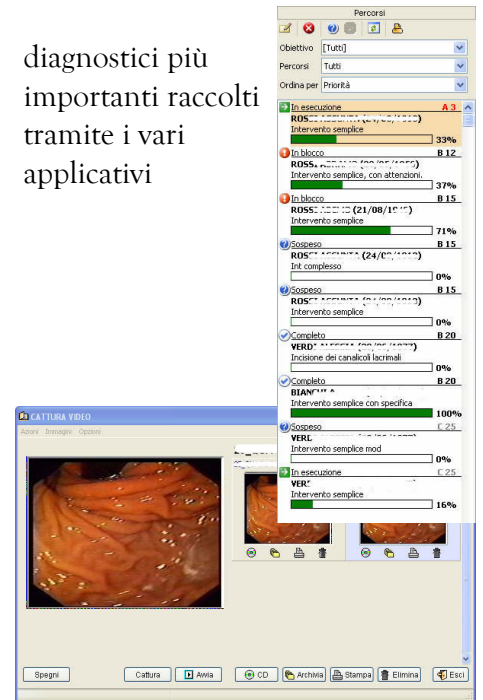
diagnostici più importanti raccolti tramite i vari applicativi

Percorsi

Obiettivo [Tutti]

Percorsi Tutti

Ordina per Priorità

In esecuzione A 3
ROSS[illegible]
Intervento semplice
33%

In blocco B 12
ROSS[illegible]
Intervento semplice, con attenzioni.
37%

In blocco B 15
ROSS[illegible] (21/08/19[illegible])
Intervento semplice
71%

Sospeso B 15
ROS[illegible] (24/0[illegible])
Int complesso
0%

Sospeso B 15
ROS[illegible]
Intervento semplice
0%

Completo B 20
VERD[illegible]
Incisione dei canalicoli lacrimali
0%

Completo B 20
BIANC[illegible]
Intervento semplice con specifica
100%

Sospeso C 25
VERD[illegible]
Intervento semplice mod
0%

In esecuzione C 25
VER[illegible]
Intervento semplice
16%

CATTURA VIDEO
Azioni Immagini Opzioni

Spegni
Cattura
Avvia
CD
Archivia
Stampa
Elimina
Esci